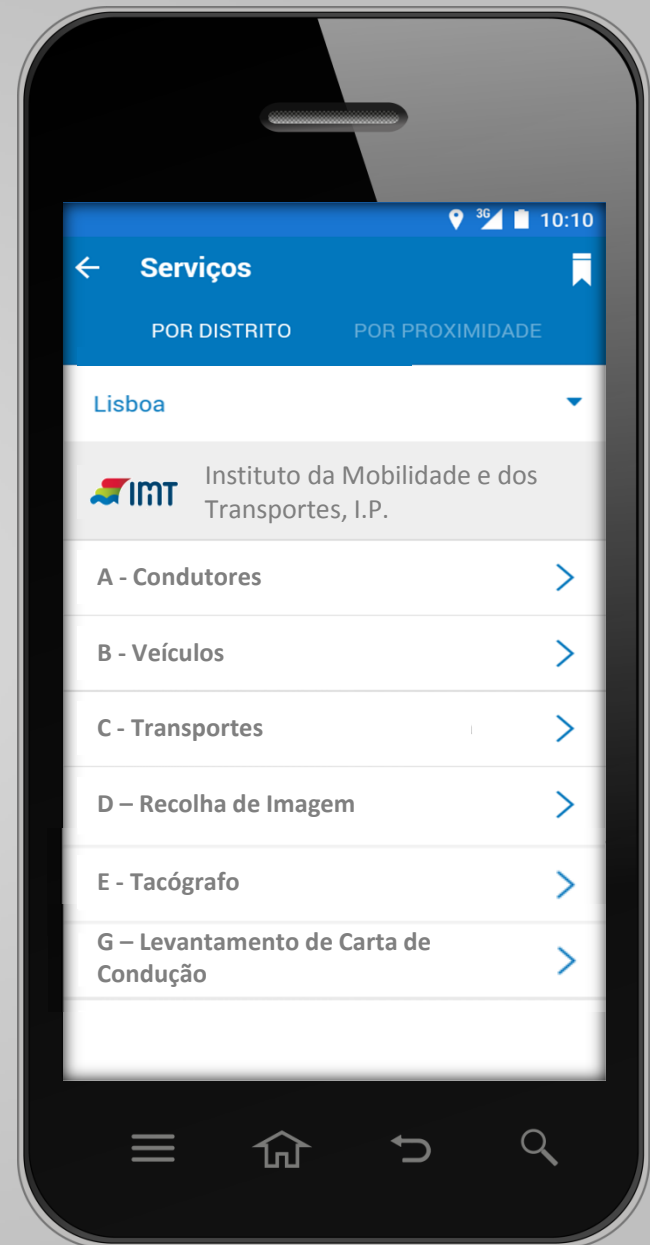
3G 10:10

Serviços

POR DISTRITO

POR PROXIMIDADE

Lisboa

IMT

Instituto da Mobilidade e dos Transportes, I.P.

A - Condutores

B - Veículos

C - Transportes

D – Recolha de Imagem

E - Tacógrafo

G – Levantamento de Carta de Condução